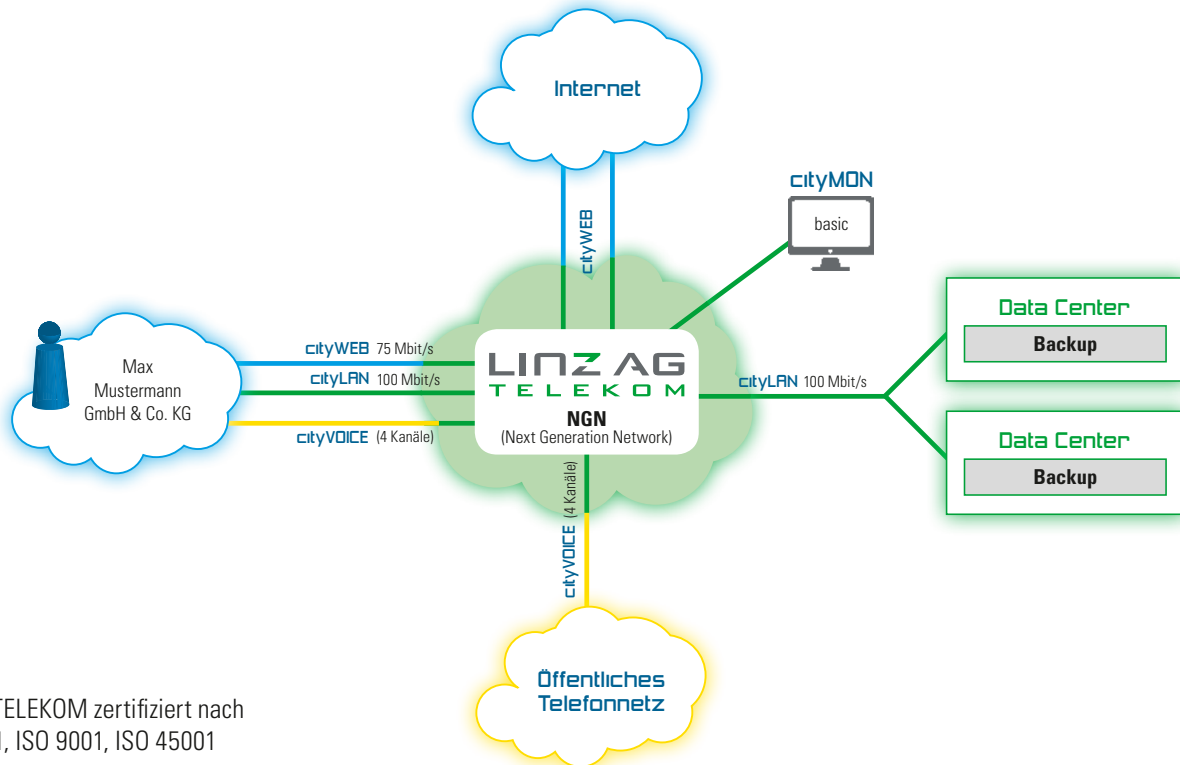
Internet

cityWEB

cityMON

basic

Max Mustermann GmbH & Co. KG

cityWEB 75 Mbit/s

cityLAN 100 Mbit/s

cityVOICE (4 Kanäle)

LINZ AG TELEKOM

NGN (Next Generation Network)

cityLAN 100 Mbit/s

Data Center

Backup

Data Center

Backup

cityVOICE (4 Kanäle)

Öffentliches Telefonnetz

TELEKOM zertifiziert nach

, ISO 9001, ISO 45001